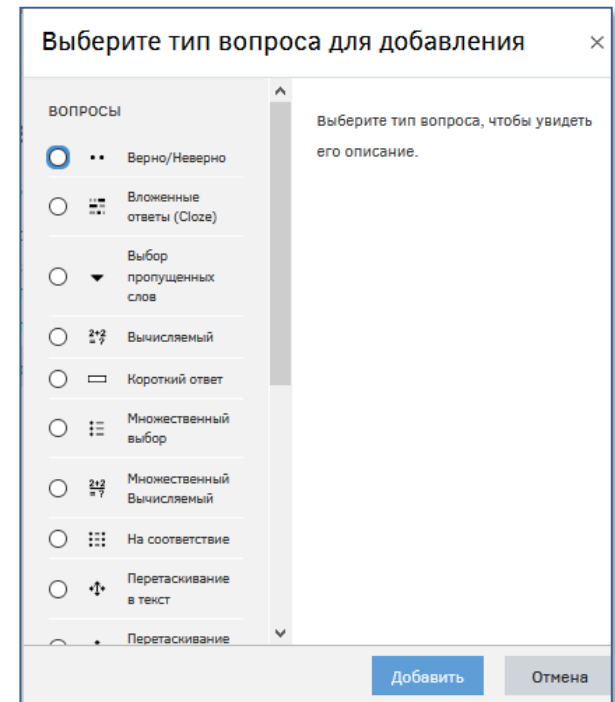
Выберите тип вопроса для добавления ×

ВОПРОСЫ

Верно/Неверно

Вложенные ответы (Cloze)

Выбор пропущенных слов

$\frac{2+2}{=?}$ Вычисляемый

Короткий ответ

Множественный выбор

$\frac{2+2}{=?}$ Множественный Вычисляемый

На соответствие

Перетаскивание в текст

Перетаскивание

Выберите тип вопроса, чтобы увидеть его описание.

Добавить

Отмена